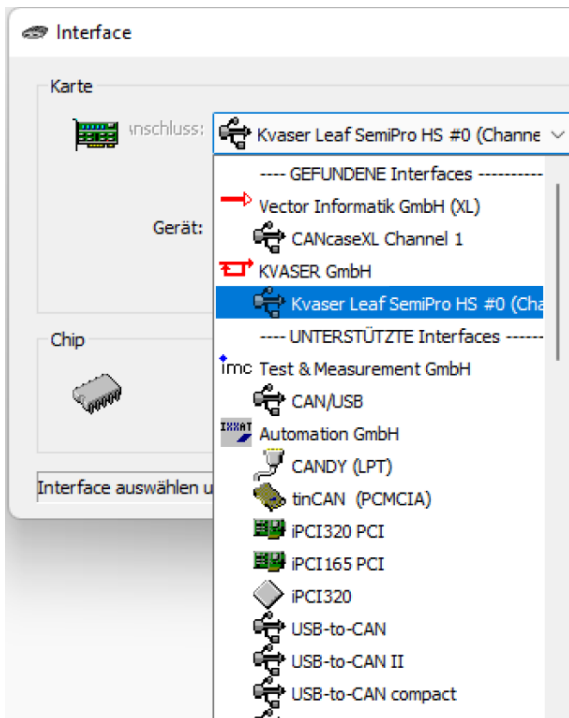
Interface

Karte

\[illegible\]nschluss: Kvaser Leaf SemiPro HS #0 (Channe

Gerät:

Chip

Interface auswählen u

---- GEFUNDENE Interfaces ----------

Vector Informatik GmbH (XL)

CANcaseXL Channel 1

KVASER GmbH

Kvaser Leaf SemiPro HS #0 (Cha

---- UNTERSTÜTZTE Interfaces ------

imc Test & Measurement GmbH

CAN/USB

IXXAT Automation GmbH

CANDY (LPT)

tinCAN (PCMCIA)

iPCI320 PCI

iPCI165 PCI

iPCI320

USB-to-CAN

USB-to-CAN II

USB-to-CAN compact